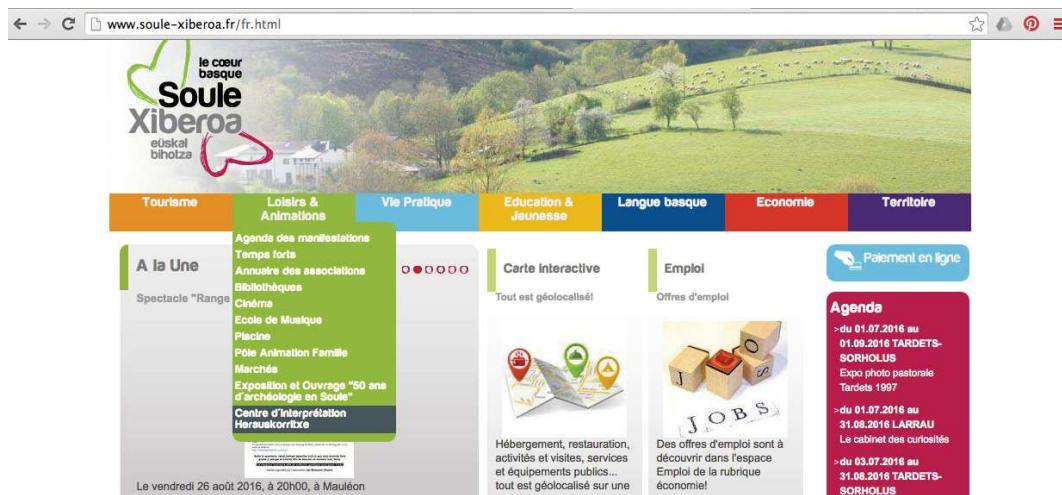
www.soule-xiberoa.fr/fr.html

le cœur basque
Soule
Xiberoa
eüskal bihotza

Tourisme
Loisirs & Animations
Vie Pratique
Education & Jeunesse
Langue basque
Economie
Territoire

Agenda des manifestations
Temps forts
Annuaire des associations
Bibliothèques
Cinéma
Ecole de Musique
Piscine
Pôle Animation Famille
Marchés
Exposition et Ouvrage "50 ans d'archéologie en Soule"
Centre d'interprétation Herauskorritxe

A la Une
Spectacle "Range
Le vendredi 26 août 2016, à 20h00, à Mauléon

Carte interactive
Tout est géolocalisé!
Hébergement, restauration, activités et visites, services et équipements publics... tout est géolocalisé sur une

Emploi
Offres d'emploi
JOBS
Des offres d'emploi sont à découvrir dans l'espace Emploi de la rubrique économie!

Paiement en ligne

Agenda
>du 01.07.2016 au 01.09.2016 TARDETS-SORHOLUS
Expo photo pastorale Tardets 1997
>du 01.07.2016 au 31.08.2016 LARRAU
Le cabinet des curiosités
>du 03.07.2016 au 31.08.2016 TARDETS-SORHOLUS